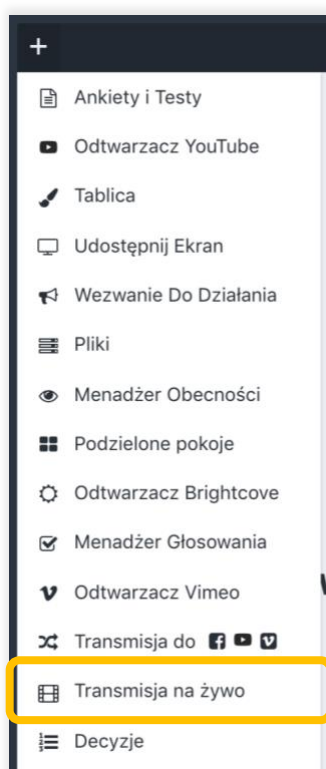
+

Ankiety i Testy

Odtwarzacz YouTube

Tablica

Udostępnij Ekran

Wezwanie Do Działania

Pliki

Menadżer Obecności

Podzielone pokoje

Odtwarzacz Brightcove

Menadżer Głosowania

Odtwarzacz Vimeo

Transmisja do

Transmisja na żywo

Decyzje